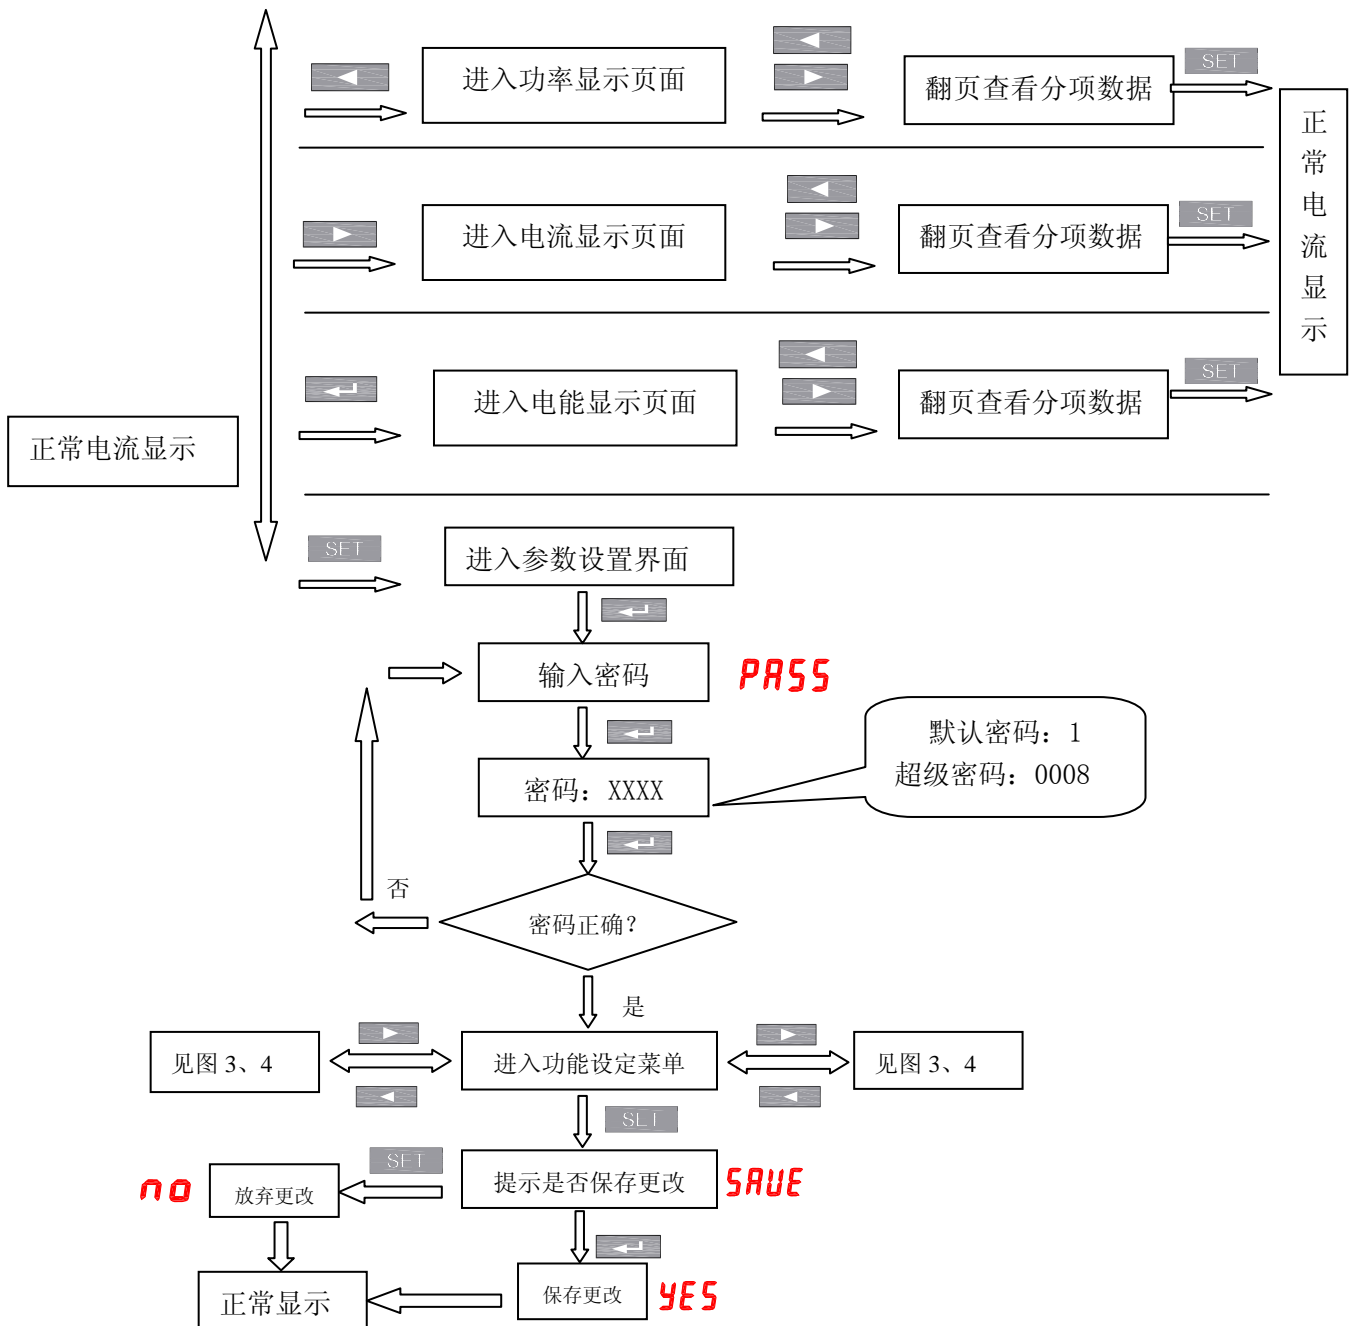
进入功率显示页面

翻页查看分项数据

SET

正常电流显示

进入电流显示页面

翻页查看分项数据

SET

进入电能显示页面

翻页查看分项数据

SET

正常电流显示

SET

进入参数设置界面

输入密码

PASS

默认密码：1
超级密码：0008

密码：XXXX

否

密码正确？

是

见图 3、4

进入功能设定菜单

见图 3、4

SET

SET

no

放弃更改

提示是否保存更改

SAUE

正常显示

保存更改

YES